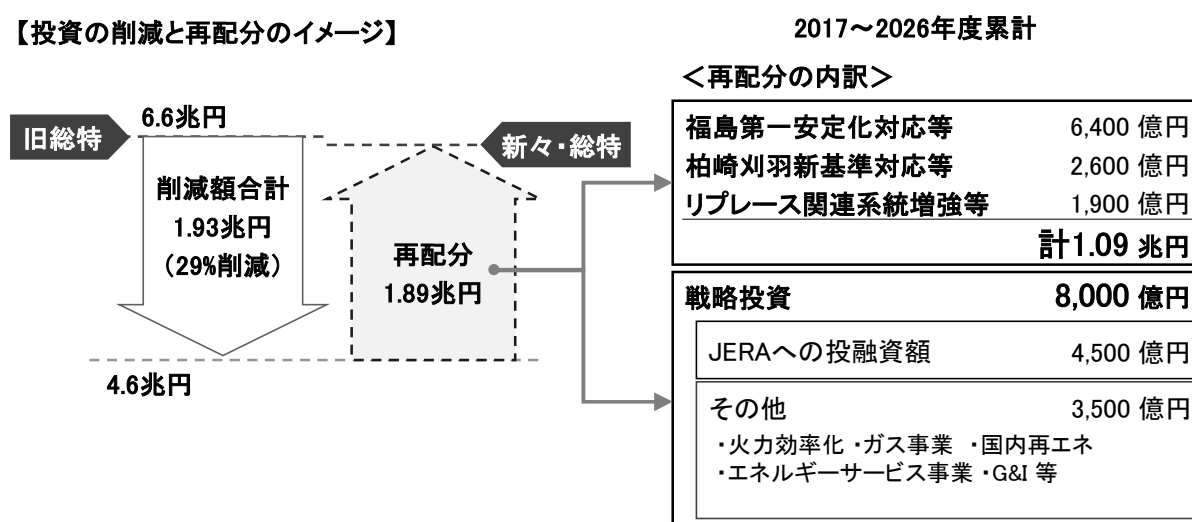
【投資の削減と再配分のイメージ】

2017～2026年度累計

＜再配分の内訳＞

6.6兆円

旧総特

新々・総特

削減額合計
1.93兆円
（29%削減）

再配分
1.89兆円

4.6兆円

| 福島第一安定化対応等 | 6,400 億円 |
|---|---|
| 柏崎刈羽新基準対応等 | 2,600 億円 |
| リプレース関連系統増強等 | 1,900 億円 |
| | 計1.09 兆円 |

戦略投資 8,000 億円

JERAへの投融資額 4,500 億円

その他 3,500 億円
・火力効率化 ・ガス事業 ・国内再エネ
・エネルギーサービス事業 ・G&I 等